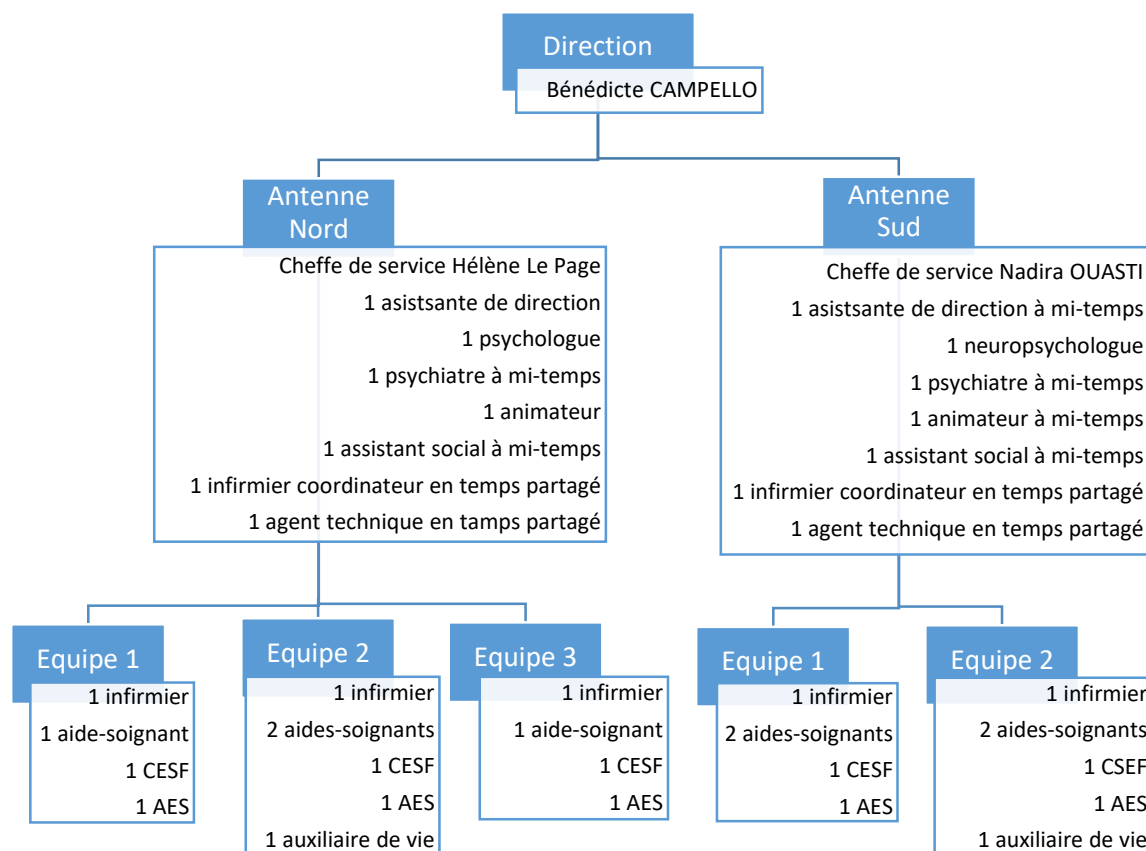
Direction
Bénédicte CAMPELLO

Antenne Nord
Cheffe de service Hélène Le Page
1 asistsante de direction
1 psychologue
1 psychiatre à mi-temps
1 animateur
1 assistant social à mi-temps
1 infirmier coordinateur en temps partagé
1 agent technique en tamps partagé

Antenne Sud
Cheffe de service Nadira OUASTI
1 asistsante de direction à mi-temps
1 neuropsychologue
1 psychiatre à mi-temps
1 animateur à mi-temps
1 assistant social à mi-temps
1 infirmier coordinateur en temps partagé
1 agent technique en temps partagé

Equipe 1
1 infirmier
1 aide-soignant
1 CESF
1 AES

Equipe 2
1 infirmier
2 aides-soignants
1 CESF
1 AES
1 auxiliaire de vie

Equipe 3
1 infirmier
1 aide-soignant
1 CESF
1 AES

Equipe 1
1 infirmier
2 aides-soignants
1 CESF
1 AES

Equipe 2
1 infirmier
2 aides-soignants
1 CSEF
1 AES
1 auxiliaire de vie